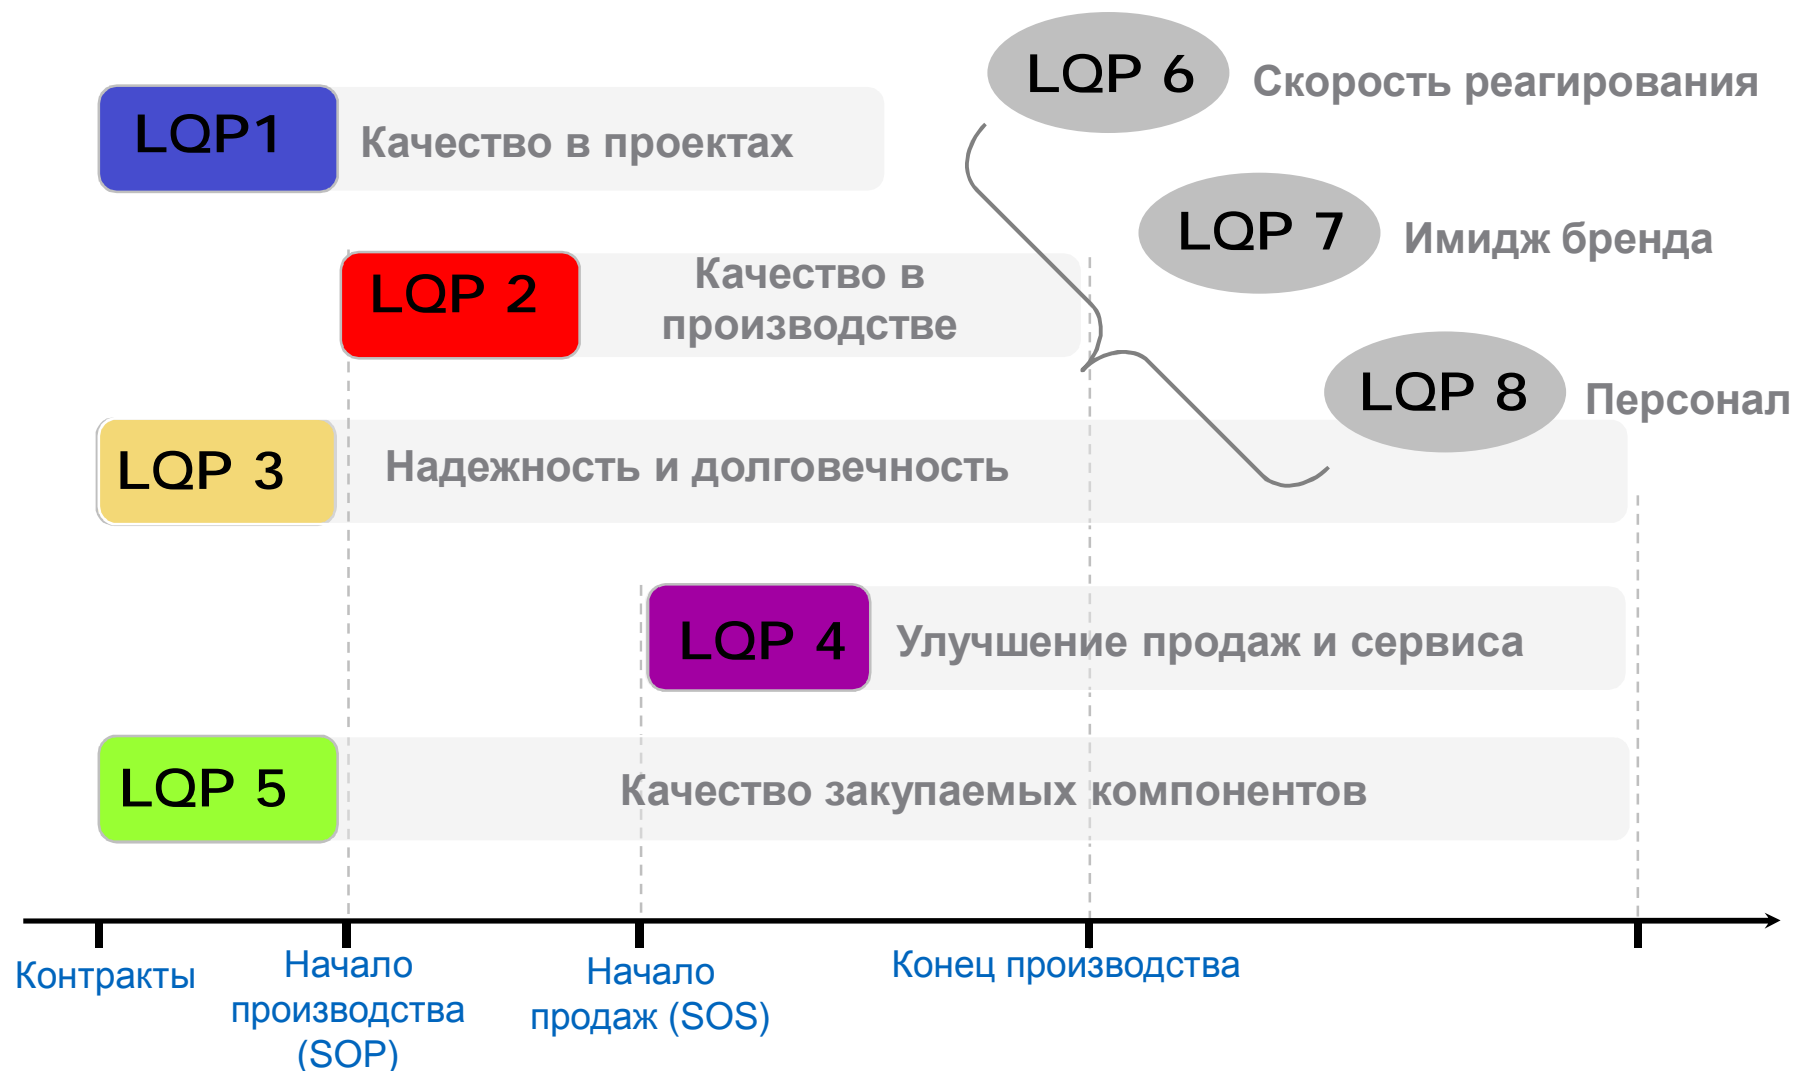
LQP 6 Скорость реагирования

LQP1 Качество в проектах

LQP 7 Имидж бренда

LQP 2 Качество в производстве

LQP 8 Персонал

LQP 3 Надежность и долговечность

LQP 4 Улучшение продаж и сервиса

LQP 5 Качество закупаемых компонентов

Контракты

Начало производства (SOP)

Начало продаж (SOS)

Конец производства